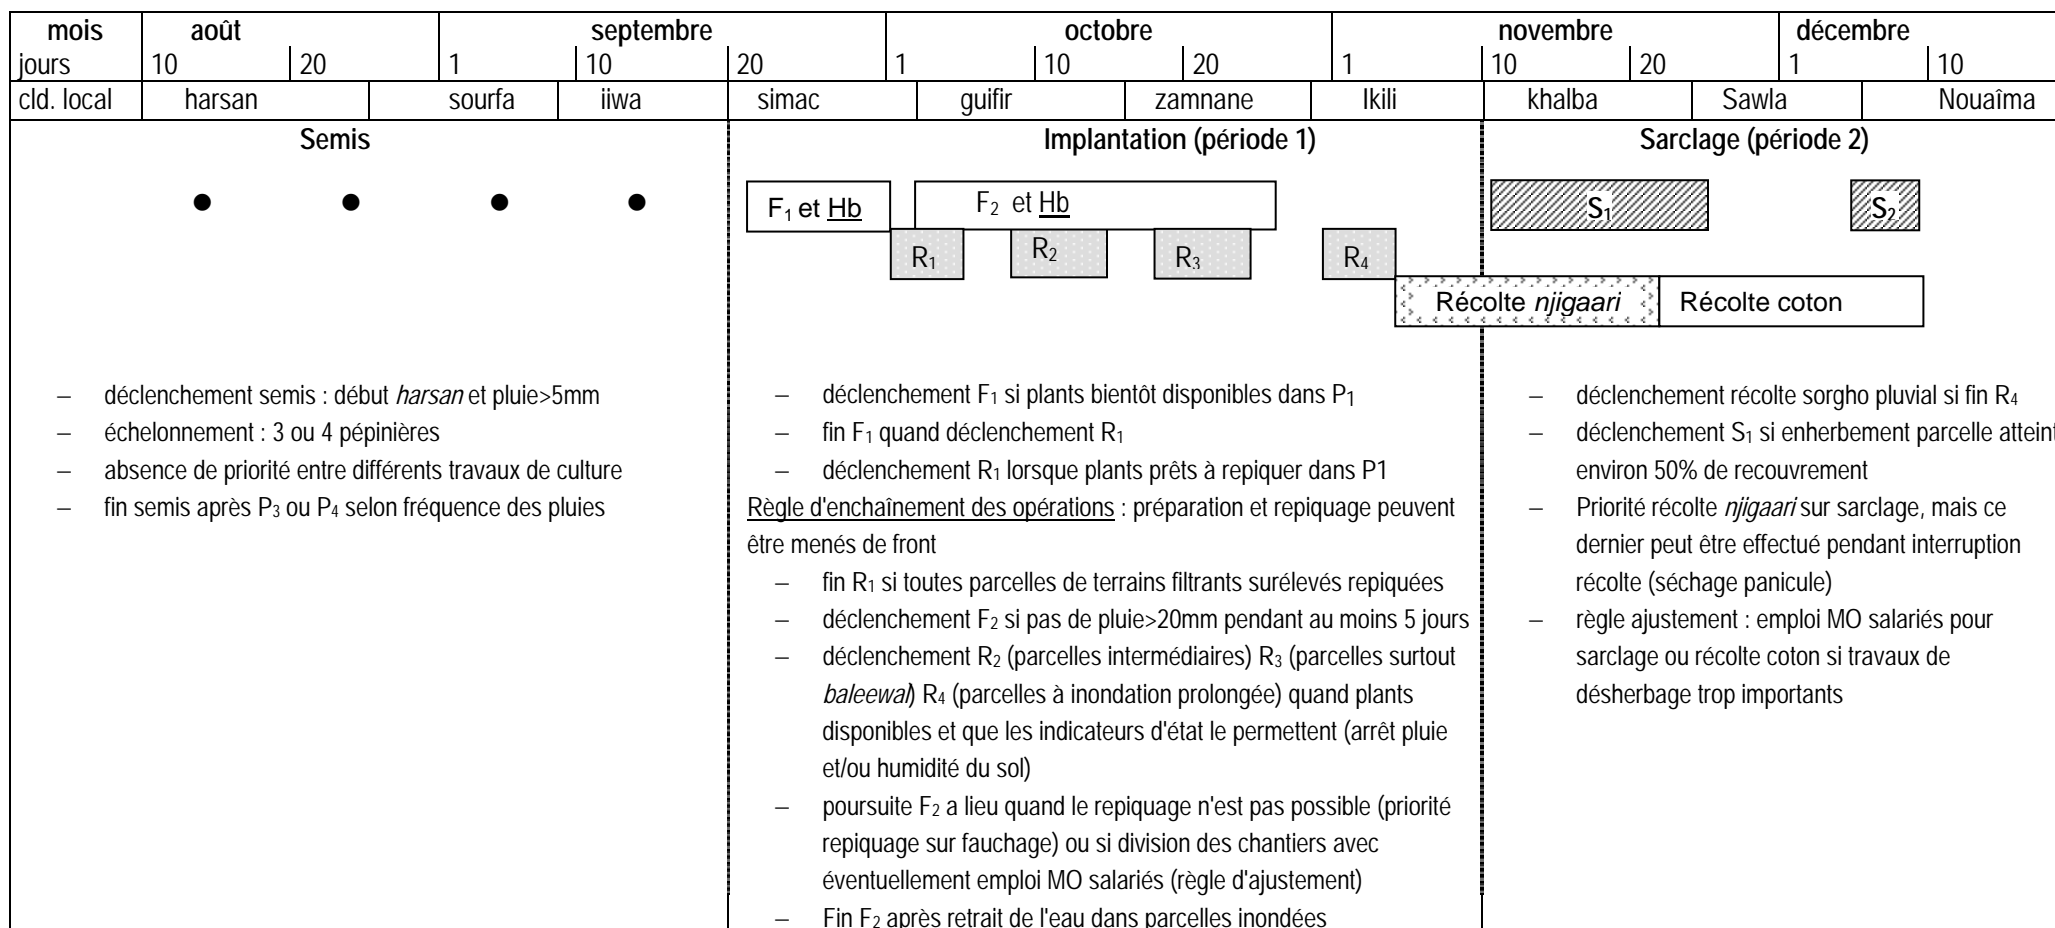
| mois | août | | septembre | | | octobre | | | novembre | | décembre | |
|---|---|---|---|---|---|---|---|---|---|---|---|---|
| jours | 10 | 20 | 1 | 10 | 20 | 1 | 10 | 20 | 1 | 10 | 20 | 1 | 10 |
| cld. local | harsan | | sourfa | iiwa | simac | guifir | zamnane | | Ikili | khalba | Sawla | Nouaîma |

Semis

Implantation (période 1)

Sarclage (période 2)

$F_1$ et Hb

$F_2$ et Hb

$R_1$ $R_2$ $R_3$ $R_4$

$S_1$ $S_2$

Récolte *njigaari*

Récolte coton

– déclenchement semis : début *harsan* et pluie>5mm
– échelonnement : 3 ou 4 pépinières
– absence de priorité entre différents travaux de culture
– fin semis après $P_3$ ou $P_4$ selon fréquence des pluies

– déclenchement $F_1$ si plants bientôt disponibles dans $P_1$
– fin $F_1$ quand déclenchement $R_1$
– déclenchement $R_1$ lorsque plants prêts à repiquer dans P1

Règle d'enchaînement des opérations : préparation et repiquage peuvent être menés de front
– fin $R_1$ si toutes parcelles de terrains filtrants surélevés repiquées
– déclenchement $F_2$ si pas de pluie>20mm pendant au moins 5 jours
– déclenchement $R_2$ (parcelles intermédiaires) $R_3$ (parcelles surtout *baleewal*) $R_4$ (parcelles à inondation prolongée) quand plants disponibles et que les indicateurs d'état le permettent (arrêt pluie et/ou humidité du sol)
– poursuite $F_2$ a lieu quand le repiquage n'est pas possible (priorité repiquage sur fauchage) ou si division des chantiers avec éventuellement emploi MO salariés (règle d'ajustement)
– Fin $F_2$ après retrait de l'eau dans parcelles inondées

– déclenchement récolte sorgho pluvial si fin $R_4$
– déclenchement $S_1$ si enherbement parcelle atteint environ 50% de recouvrement
– Priorité récolte *njigaari* sur sarclage, mais ce dernier peut être effectué pendant interruption récolte (séchage panicule)
– règle ajustement : emploi MO salariés pour sarclage ou récolte coton si travaux de désherbage trop importants